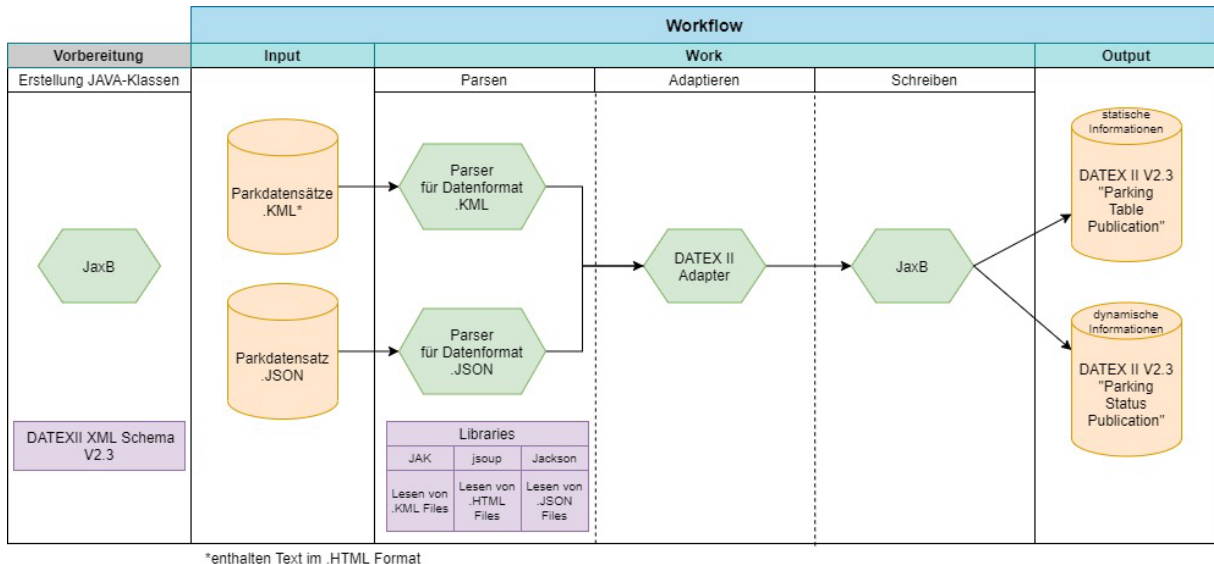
Workflow

Vorbereitung

Erstellung JAVA-Klassen

JaxB

DATEXII XML Schema V2.3

Input

Parkdatensätze .KML*

Parkdatensatz .JSON

Work

Parsen

Parser für Datenformat .KML

Parser für Datenformat .JSON

Libraries

| JAK | jsoup | Jackson |
|---|---|---|
| Lesen von .KML Files | Lesen von .HTML Files | Lesen von .JSON Files |

Adaptieren

DATEX II Adapter

Schreiben

JaxB

Output

statische Informationen

DATEX II V2.3 "Parking Table Publication"

dynamische Informationen

DATEX II V2.3 "Parking Status Publication"

*enthalten Text im .HTML Format